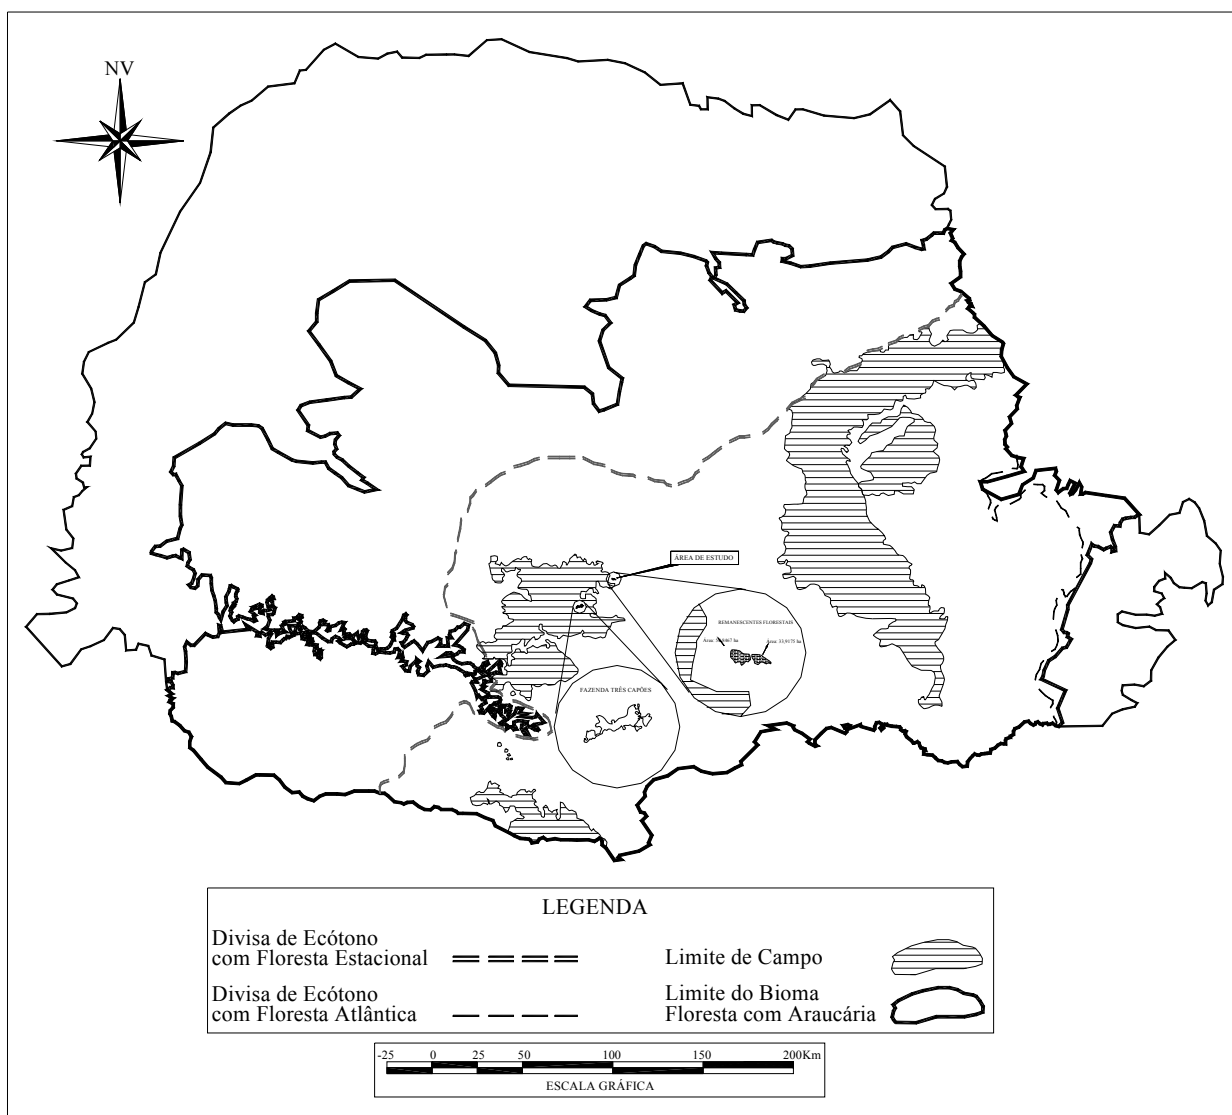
NV

ÁREA DE ESTUDO

REMANESCENTES FLORESTAIS

Área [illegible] ha

Área 33,9175 ha

FAZENDA TRÊS CAPÕES

LEGENDA

Divisa de Ecótono com Floresta Estacional

Limite de Campo

Divisa de Ecótono com Floresta Atlântica

Limite do Bioma Floresta com Araucária

-25 0 25 50 100 150 200Km

ESCALA GRÁFICA